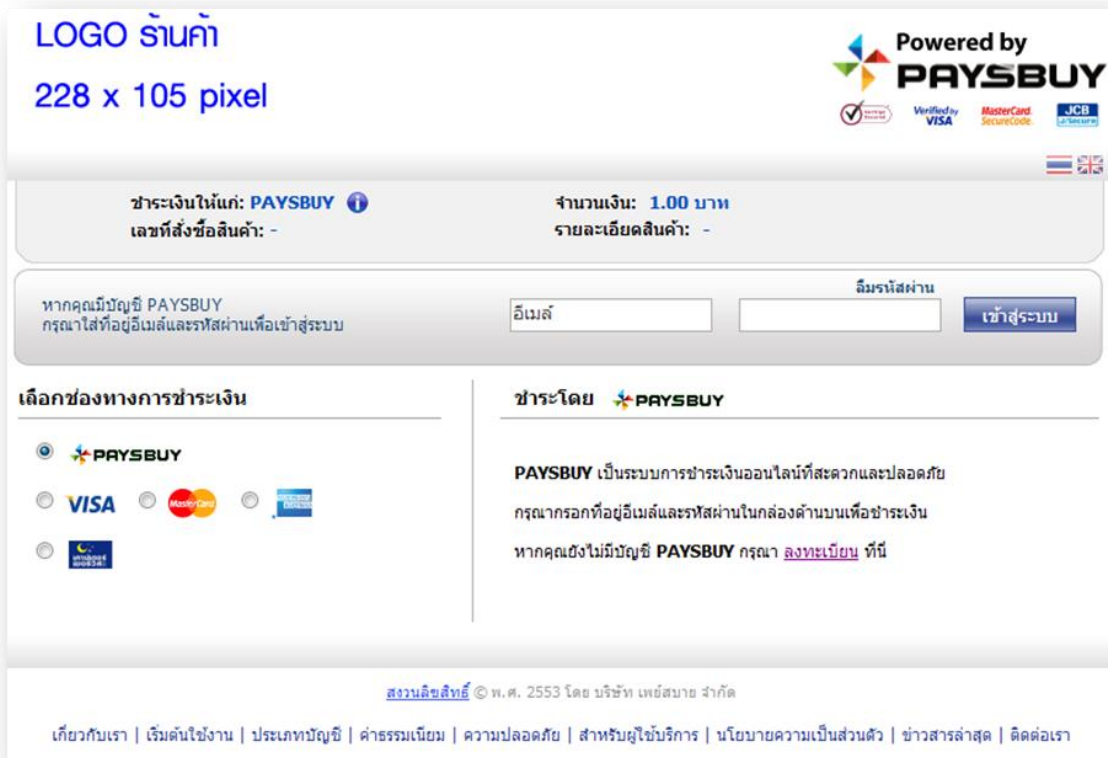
LOGO ร้านค้า
228 x 105 pixel

Powered by
PAYSBUY

Verified by VISA
MasterCard. SecureCode.
JCB J/Secure

ชำระเงินให้แก่: PAYSBUY
เลขที่สั่งซื้อสินค้า: -
จำนวนเงิน: 1.00 บาท
รายละเอียดสินค้า: -

หากคุณมีบัญชี PAYSBUY
กรุณาใส่ที่อยู่อีเมล์และรหัสผ่านเพื่อเข้าสู่ระบบ
อีเมล์
ลืมรหัสผ่าน
เข้าสู่ระบบ

เลือกช่องทางการชำระเงิน

PAYSBUY
VISA
MasterCard

ชำระโดย PAYSBUY

PAYSBUY เป็นระบบการชำระเงินออนไลน์ที่สะดวกและปลอดภัย

กรุณากรอกที่อยู่อีเมล์และรหัสผ่านในกล่องด้านบนเพื่อชำระเงิน

หากคุณยังไม่มีบัญชี PAYSBUY กรุณา ลงทะเบียน ที่นี่

สงวนลิขสิทธิ์ © พ.ศ. 2553 โดย บริษัท เพย์สบาย จำกัด

เกี่ยวกับเรา | เริ่มต้นใช้งาน | ประเภทบัญชี | ค่าธรรมเนียม | ความปลอดภัย | สำหรับผู้ใช้บริการ | นโยบายความเป็นส่วนตัว | ข่าวสารล่าสุด | ติดต่อเรา